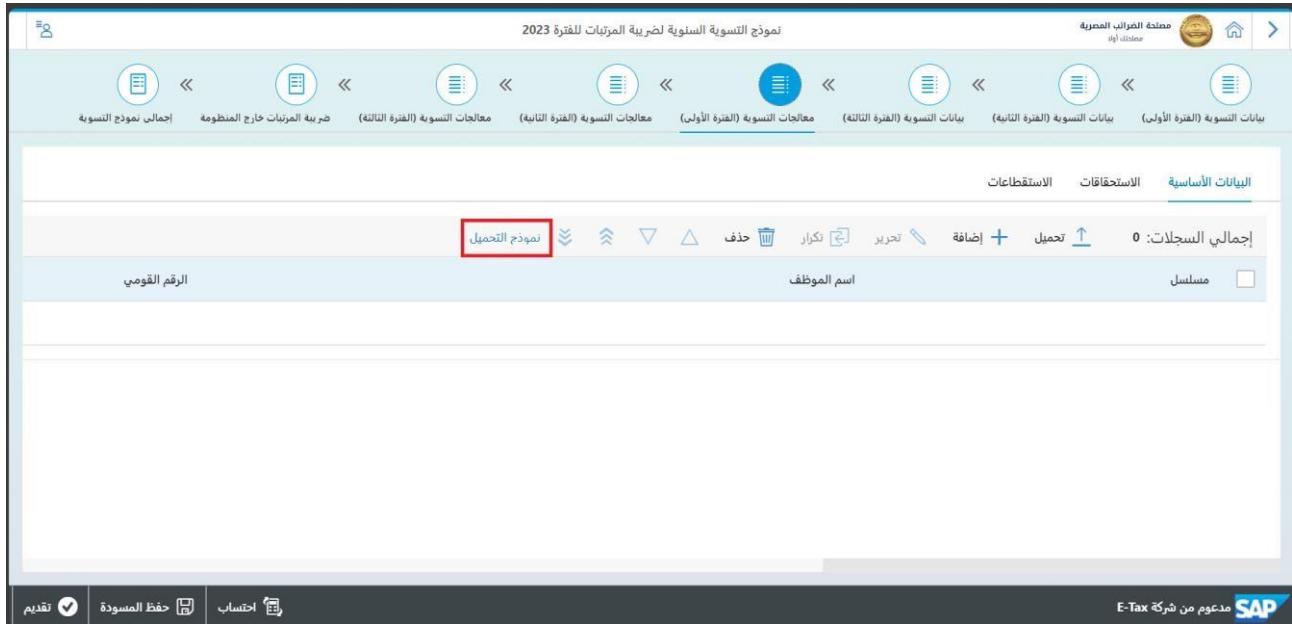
مصلحة الضرائب المصرية
مصلحتك أولا

نموذج التسوية السنوية لضريبة المرتبات للفترة 2023

بيانات التسوية (الفترة الأولى)
بيانات التسوية (الفترة الثانية)
بيانات التسوية (الفترة الثالثة)
معالجات التسوية (الفترة الأولى)
معالجات التسوية (الفترة الثانية)
معالجات التسوية (الفترة الثالثة)
ضريبة المرتبات خارج المنظومة
إجمالي نموذج التسوية

البيانات الأساسية
الاستحقاقات
الاستقطاعات

إجمالي السجلات: 0
تحميل
إضافة
تحرير
تكرار
حذف
نموذج التحميل

| مسلسل | اسم الموظف | الرقم القومي |
|---|---|---|

مدعوم من شركة E-Tax
SAP
احتساب
حفظ المسودة
تقديم